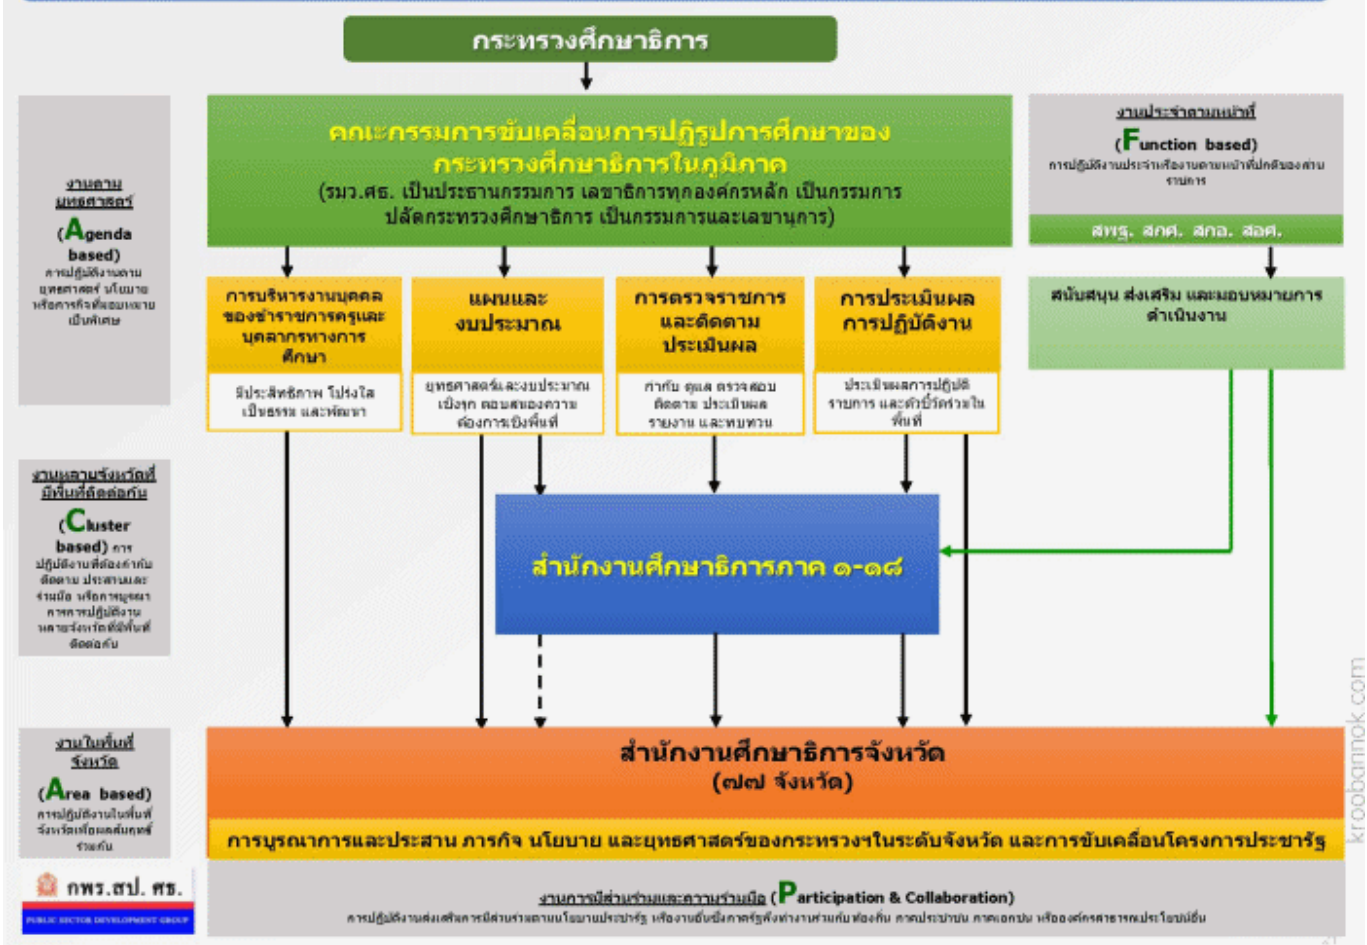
กระทรวงศึกษาธิการ

คณะกรรมการขับเคลื่อนการปฏิรูปการศึกษาของกระทรวงศึกษาธิการในภูมิภาค
(รมว.ศธ. เป็นประธานกรรมการ เลขาธิการทุกองค์กรหลัก เป็นกรรมการ ปลัดกระทรวงศึกษาธิการ เป็นกรรมการและเลขานุการ)

งานตามยุทธศาสตร์
(Agenda based)
การปฏิบัติงานตามยุทธศาสตร์ นโยบาย หรือภารกิจที่มอบหมายเป็นพิเศษ

งานประจำตามหน้าที่
(Function based)
การปฏิบัติงานประจำหรืองานตามหน้าที่ปกติของส่วนราชการ

สพฐ. สกศ. สกอ. สอศ.

สนับสนุน ส่งเสริม และมอบหมายการดำเนินงาน

การบริหารงานบุคคลของข้าราชการครูและบุคลากรทางการศึกษา
มีประสิทธิภาพ โปร่งใส เป็นธรรม และพัฒนา

แผนและงบประมาณ
ยุทธศาสตร์และงบประมาณเชิงรุก ตอบสนองความต้องการเชิงพื้นที่

การตรวจราชการและติดตามประเมินผล
กำกับ ดูแล ตรวจสอบ ติดตาม ประเมินผล รายงาน และทบทวน

การประเมินผลการปฏิบัติงาน
ประเมินผลการปฏิบัติราชการ และตัวชี้วัดร่วมในพื้นที่

งานหลายจังหวัดที่มีพื้นที่ติดต่อกัน
(Cluster based) การปฏิบัติงานที่ต้องกำกับ ติดตาม ประสานและร่วมมือ หรือการบูรณาการการปฏิบัติงานหลายจังหวัดที่มีพื้นที่ติดต่อกัน

สำนักงานศึกษาธิการภาค ๑-๑๘

งานในพื้นที่จังหวัด
(Area based)
การปฏิบัติงานในพื้นที่จังหวัดหรือเขตสัมฤทธิ์ร่วมกัน

สำนักงานศึกษาธิการจังหวัด
(๗๗ จังหวัด)

การบูรณาการและประสาน ภารกิจ นโยบาย และยุทธศาสตร์ของกระทรวงฯในระดับจังหวัด และการขับเคลื่อนโครงการประชารัฐ

กพร.สป.ศธ.
PUBLIC SECTOR DEVELOPMENT GROUP

งานการมีส่วนร่วมและความร่วมมือ (Participation & Collaboration)
การปฏิบัติงานส่งเสริมการมีส่วนร่วมตามนโยบายประชารัฐ หรืองานอื่นซึ่งภาครัฐพึงทำงานร่วมกับท้องถิ่น ภาคประชาชน ภาคเอกชน หรือองค์กรสาธารณประโยชน์อื่น

kroobannok.com